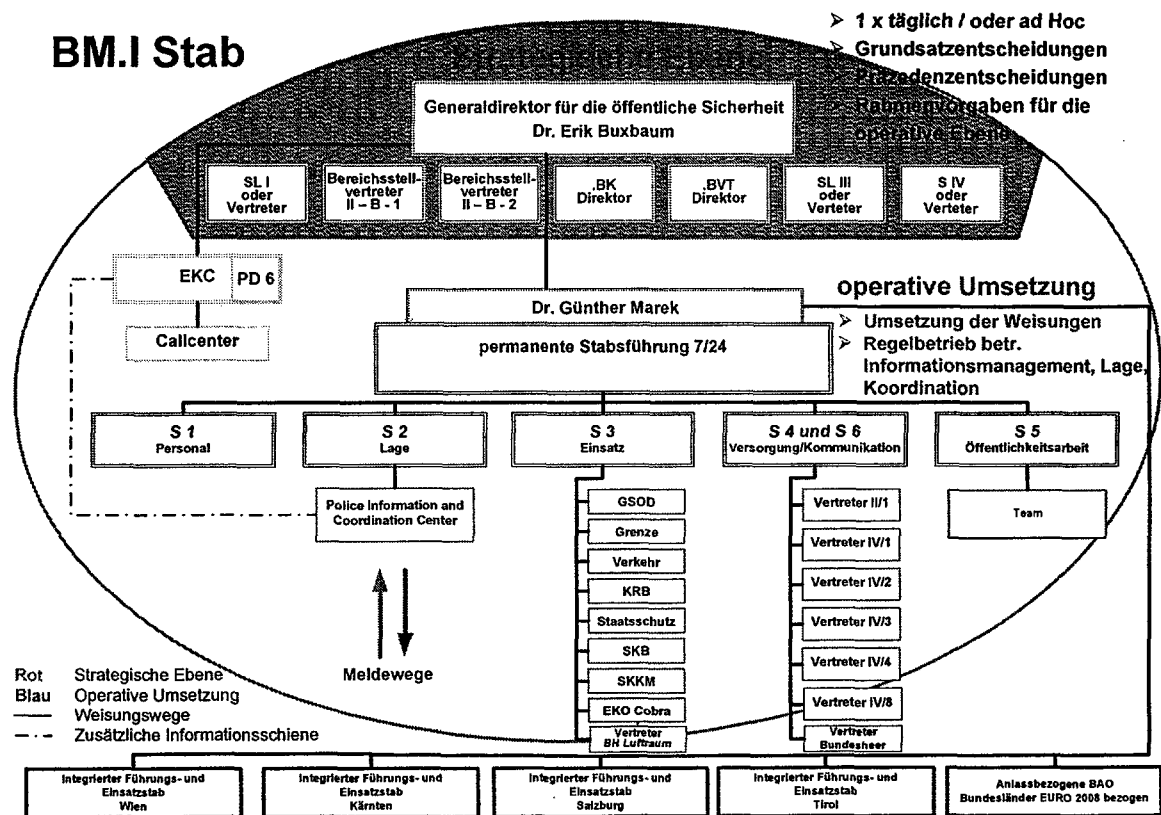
BM.I Stab

Strategische Ebene

➢ 1 x täglich / oder ad Hoc
➢ Grundsatzentscheidungen
➢ Präzedenzentscheidungen
➢ Rahmenvorgaben für die operative Ebene

Generaldirektor für die öffentliche Sicherheit
Dr. Erik Buxbaum

SL I oder Vertreter

Bereichsstellvertreter II – B - 1

Bereichsstellvertreter II – B - 2

.BK Direktor

.BVT Direktor

SL III oder Verteter

S IV oder Verteter

EKC

PD 6

Callcenter

operative Umsetzung

Dr. Günther Marek

permanente Stabsführung 7/24

➢ Umsetzung der Weisungen
➢ Regelbetrieb betr. Informationsmanagement, Lage, Koordination

S 1
Personal

S 2
Lage

S 3
Einsatz

S 4 und S 6
Versorgung/Kommunikation

S 5
Öffentlichkeitsarbeit

Police Information and Coordination Center

GSOD
Grenze
Verkehr
KRB
Staatsschutz
SKB
SKKM
EKO Cobra
Vertreter BH Luftraum

Vertreter II/1
Vertreter IV/1
Vertreter IV/2
Vertreter IV/3
Vertreter IV/4
Vertreter IV/8
Vertreter Bundesheer

Team

Meldewege

Rot Strategische Ebene
Blau Operative Umsetzung
Weisungswege
Zusätzliche Informationsschiene

Integrierter Führungs- und Einsatzstab Wien

Integrierter Führungs- und Einsatzstab Kärnten

Integrierter Führungs- und Einsatzstab Salzburg

Integrierter Führungs- und Einsatzstab Tirol

Anlassbezogene BAO Bundesländer EURO 2008 bezogen